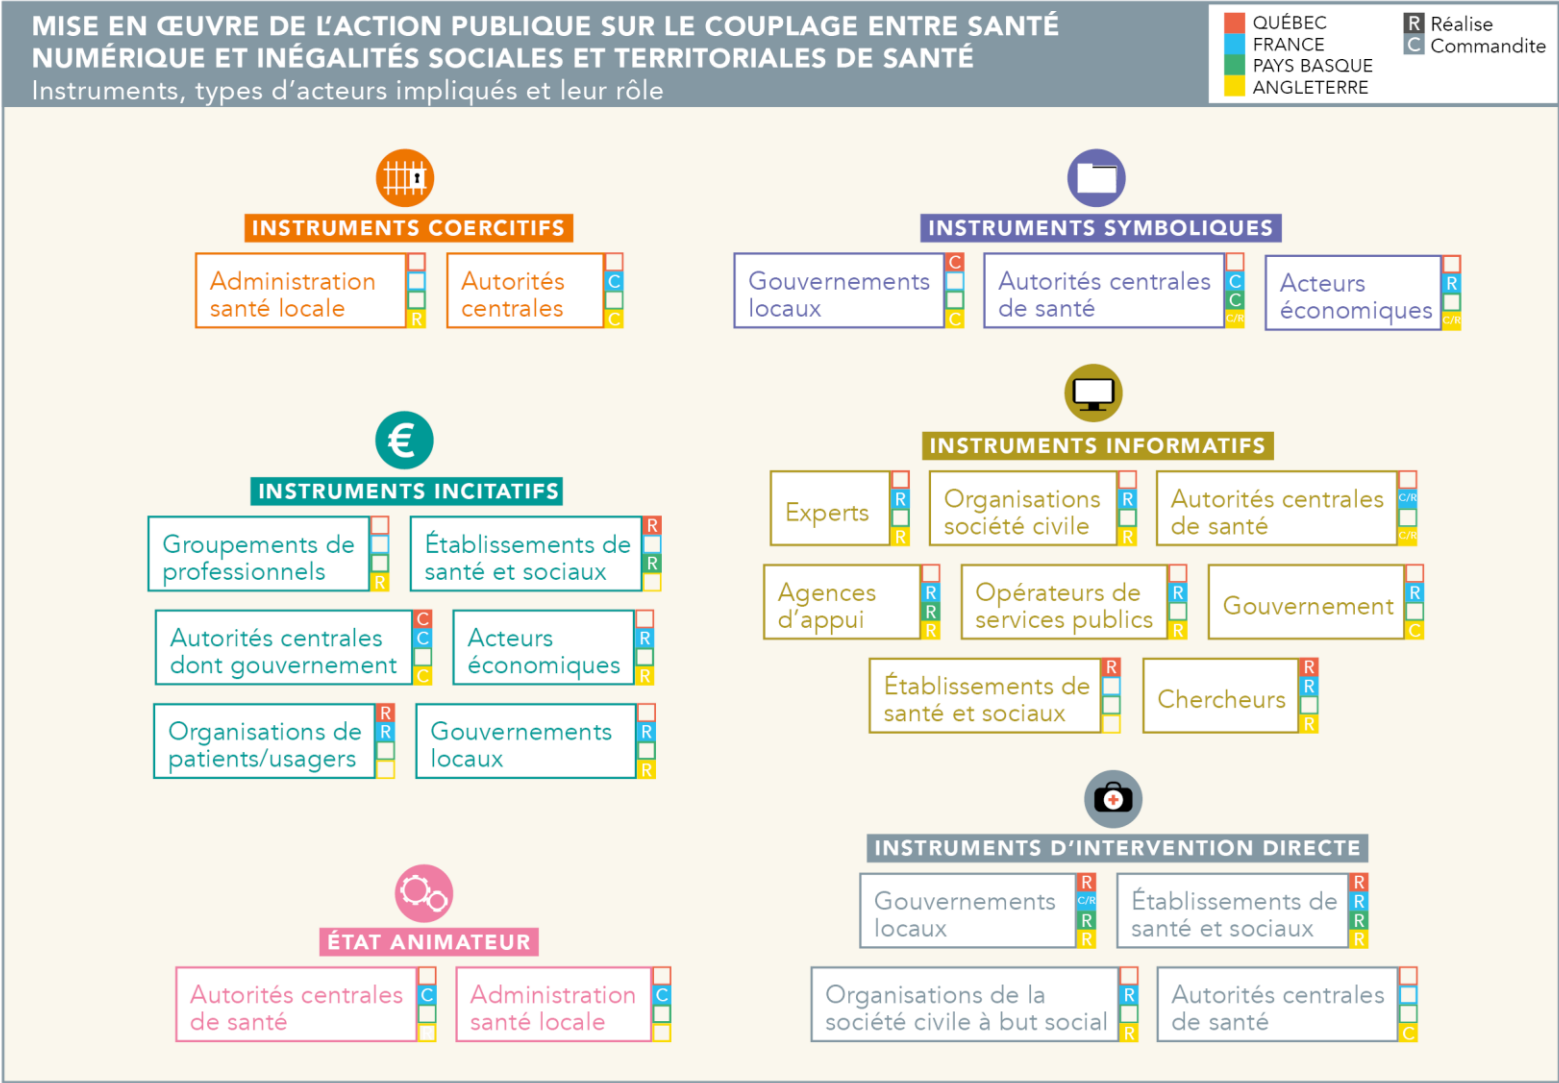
MISE EN ŒUVRE DE L'ACTION PUBLIQUE SUR LE COUPLAGE ENTRE SANTÉ NUMÉRIQUE ET INÉGALITÉS SOCIALES ET TERRITORIALES DE SANTÉ
Instruments, types d'acteurs impliqués et leur rôle

QUÉBEC
FRANCE
PAYS BASQUE
ANGLETERRE
R Réalise
C Commandite

INSTRUMENTS COERCITIFS
Administration santé locale R
Autorités centrales C C

INSTRUMENTS SYMBOLIQUES
Gouvernements locaux C C
Autorités centrales de santé C C C/R
Acteurs économiques R C/R

INSTRUMENTS INFORMATIFS
Experts R R
Organisations société civile R R
Autorités centrales de santé C/R C/R
Agences d'appui R R R
Opérateurs de services publics R R
Gouvernement R C
Établissements de santé et sociaux R
Chercheurs R R R

INSTRUMENTS INCITATIFS
Groupements de professionnels R
Établissements de santé et sociaux R R
Autorités centrales dont gouvernement C C C
Acteurs économiques R R
Organisations de patients/usagers R R
Gouvernements locaux R R

ÉTAT ANIMATEUR
Autorités centrales de santé C
Administration santé locale C

INSTRUMENTS D'INTERVENTION DIRECTE
Gouvernements locaux R C/R R R
Établissements de santé et sociaux R R R R
Organisations de la société civile à but social R R
Autorités centrales de santé C